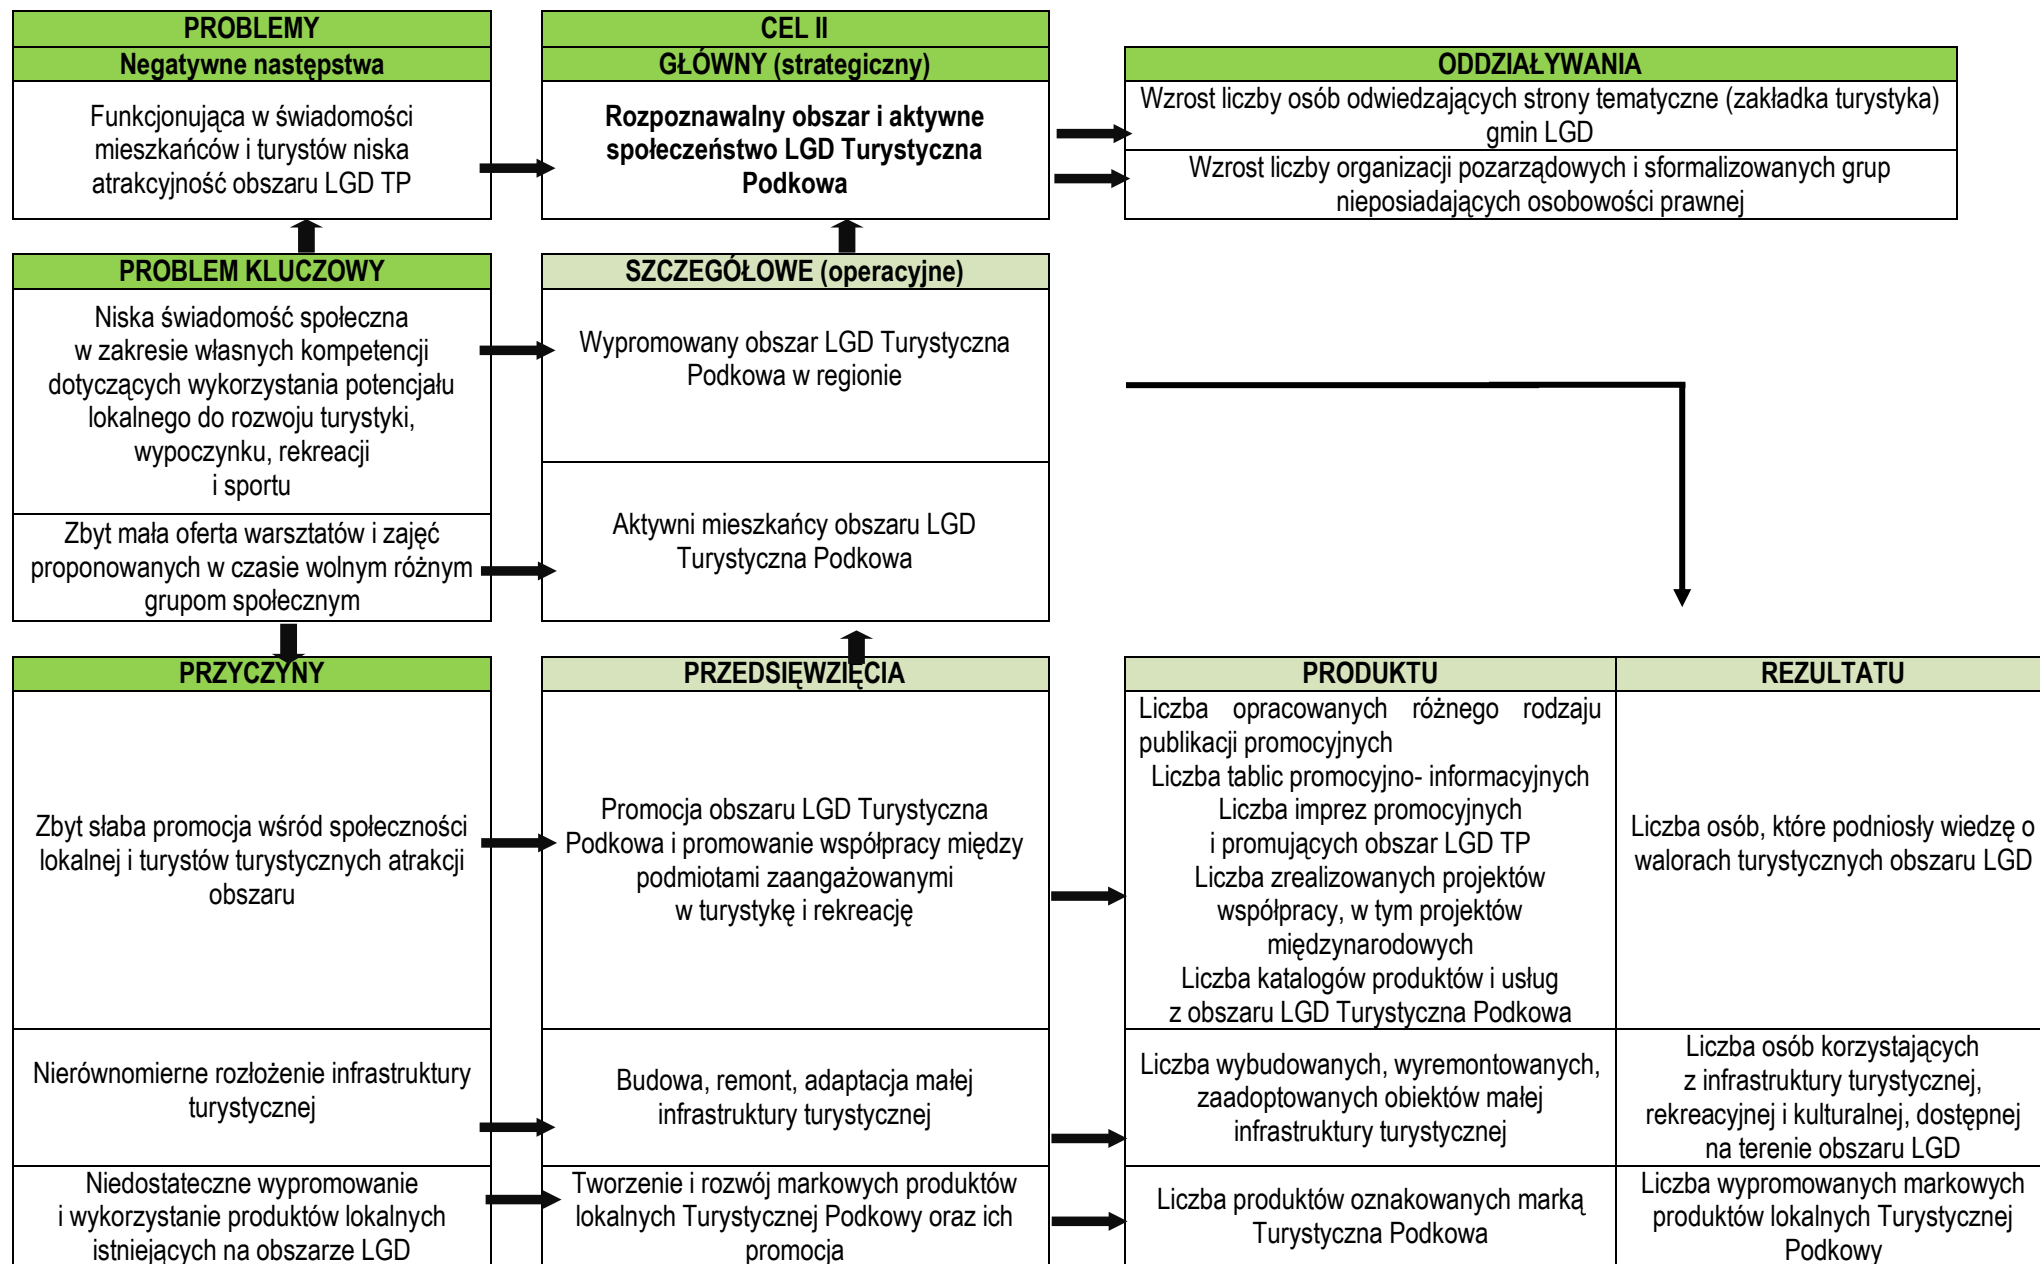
PROBLEMY
Negatywne następstwa
Funkcjonująca w świadomości mieszkańców i turystów niska atrakcyjność obszaru LGD TP

CEL II
GŁÓWNY (strategiczny)
Rozpoznawalny obszar i aktywne społeczeństwo LGD Turystyczna Podkowa

ODDZIAŁYWANIA
Wzrost liczby osób odwiedzających strony tematyczne (zakładka turystyka) gmin LGD
Wzrost liczby organizacji pozarządowych i sformalizowanych grup nieposiadających osobowości prawnej

PROBLEM KLUCZOWY
Niska świadomość społeczna w zakresie własnych kompetencji dotyczących wykorzystania potencjału lokalnego do rozwoju turystyki, wypoczynku, rekreacji i sportu
Zbyt mała oferta warsztatów i zajęć proponowanych w czasie wolnym różnym grupom społecznym

SZCZEGÓŁOWE (operacyjne)
Wypromowany obszar LGD Turystyczna Podkowa w regionie
Aktywni mieszkańcy obszaru LGD Turystyczna Podkowa

PRZYCZYNY
Zbyt słaba promocja wśród społeczności lokalnej i turystów turystycznych atrakcji obszaru
Nierównomierne rozłożenie infrastruktury turystycznej
Niedostateczne wypromowanie i wykorzystanie produktów lokalnych istniejących na obszarze LGD

PRZEDSIĘWZIĘCIA
Promocja obszaru LGD Turystyczna Podkowa i promowanie współpracy między podmiotami zaangażowanymi w turystykę i rekreację
Budowa, remont, adaptacja małej infrastruktury turystycznej
Tworzenie i rozwój markowych produktów lokalnych Turystycznej Podkowy oraz ich promocja

| PRODUKTU | REZULTATU |
|---|---|
| Liczba opracowanych różnego rodzaju publikacji promocyjnych Liczba tablic promocyjno- informacyjnych Liczba imprez promocyjnych i promujących obszar LGD TP Liczba zrealizowanych projektów współpracy, w tym projektów międzynarodowych Liczba katalogów produktów i usług z obszaru LGD Turystyczna Podkowa | Liczba osób, które podniosły wiedzę o walorach turystycznych obszaru LGD |
| Liczba wybudowanych, wyremontowanych, zaadoptowanych obiektów małej infrastruktury turystycznej | Liczba osób korzystających z infrastruktury turystycznej, rekreacyjnej i kulturalnej, dostępnej na terenie obszaru LGD |
| Liczba produktów oznakowanych marką Turystyczna Podkowa | Liczba wypromowanych markowych produktów lokalnych Turystycznej Podkowy |